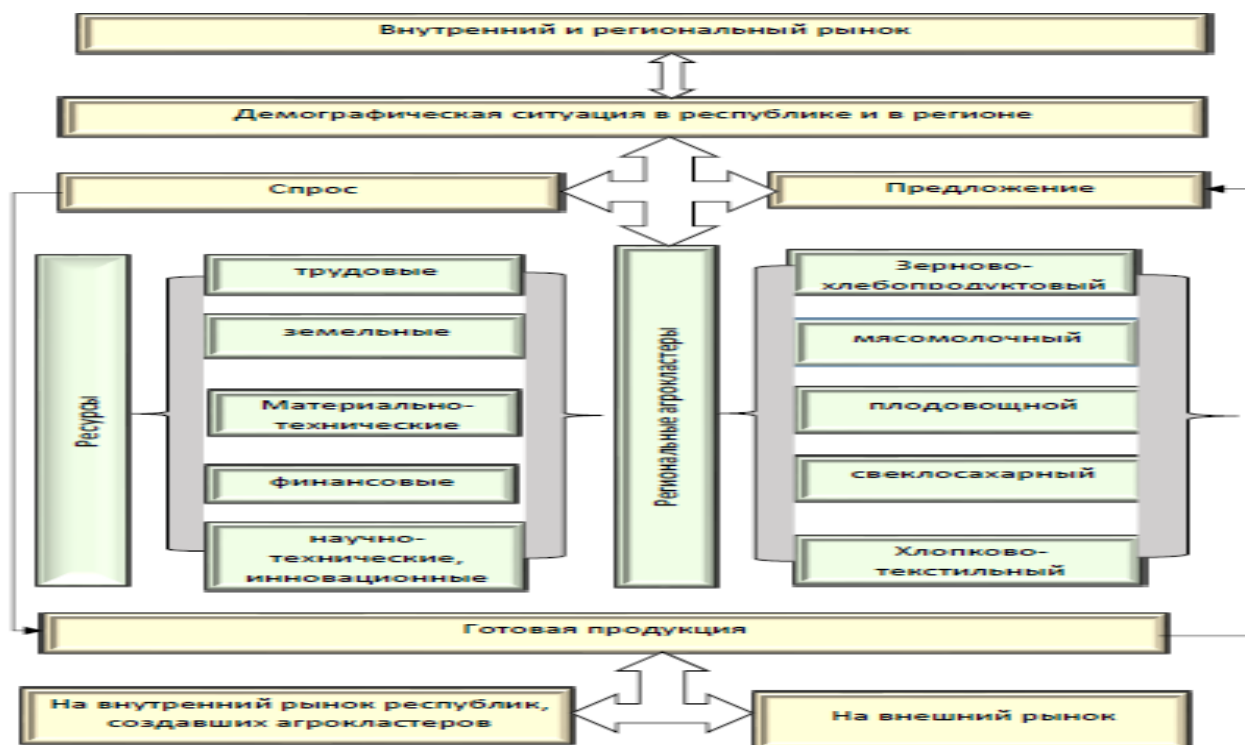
Внутренний и региональный рынок

Демографическая ситуация в республике и в регионе

Спрос

Предложение

Ресурсы

трудовые

земельные

Материально-технические

финансовые

научно-технические, инновационные

Региональные агрокластеры

Зерново-хлебопродуктовый

мясомолочный

плодовощной

свеклосахарный

Хлопково-текстильный

Готовая продукция

На внутренний рынок республик, создавших агрокластеров

На внешний рынок